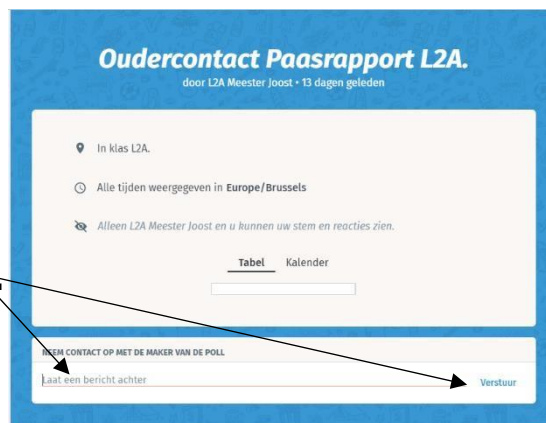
Oudercontact Paasrapport L2A.
door L2A Meester Joost • 13 dagen geleden

In klas L2A.

Alle tijden weergegeven in Europe/Brussels

Alleen L2A Meester Joost en u kunnen uw stem en reacties zien.

Tabel Kalender

NEEM CONTACT OP MET DE MAKER VAN DE POLL

Laat een bericht achter

Verstuur